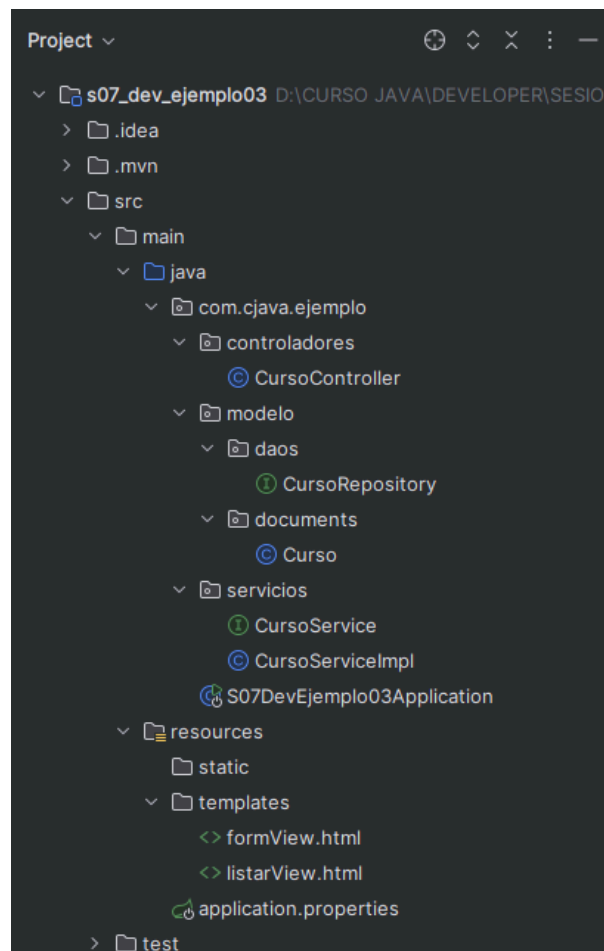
Project

s07_dev_ejemplo03 D:\CURSO JAVA\DEVELOPER\SESIO
.idea
.mvn
src
main
java
com.cjava.ejemplo
controladores
CursoController
modelo
daos
CursoRepository
documents
Curso
servicios
CursoService
CursoServiceImpl
S07DevEjemplo03Application
resources
static
templates
formView.html
listarView.html
application.properties
test